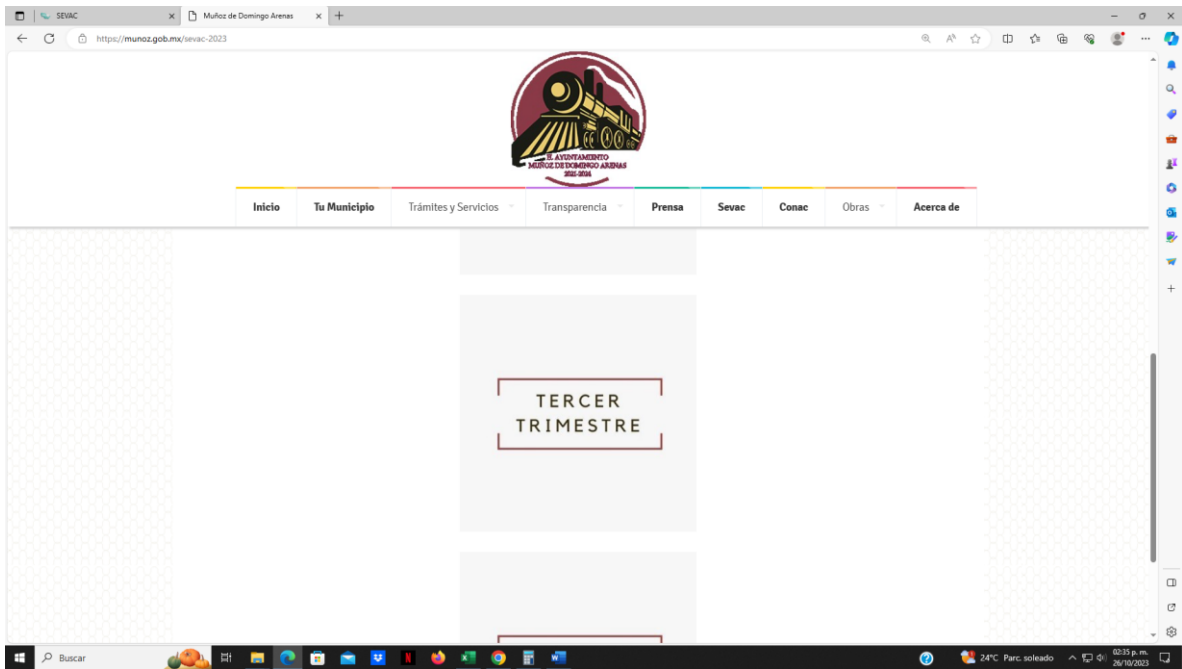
SEVAC
Muñoz de Domingo Arenas
https://munoz.gob.mx/sevac-2023

H. AYUNTAMIENTO
MUÑOZ DE DOMINGO ARENAS
2021-2024

Inicio
Tu Municipio
Trámites y Servicios
Transparencia
Prensa
Sevac
Conac
Obras
Acerca de

TERCER
TRIMESTRE

Buscar
24°C Parc. soleado
02:35 p. m.
26/10/2023